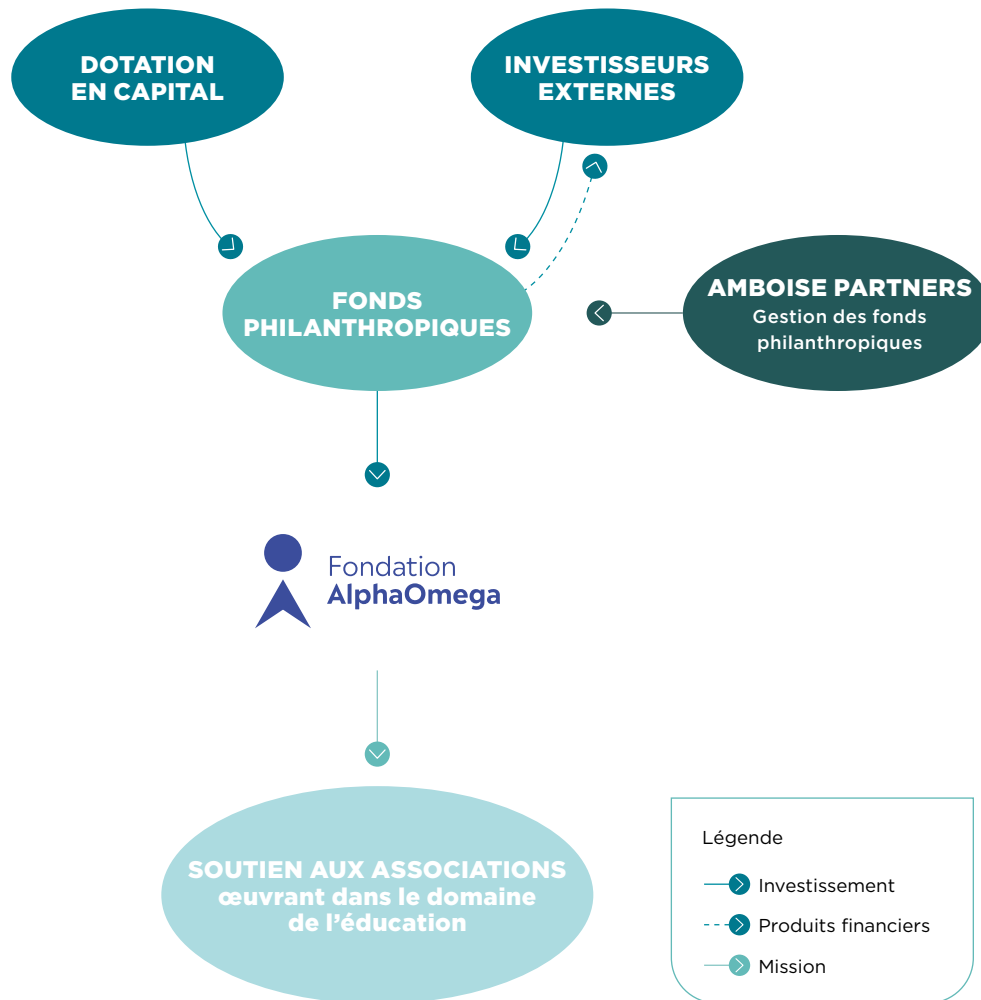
DOTATION EN CAPITAL

INVESTISSEURS EXTERNES

FONDS PHILANTHROPIQUES

AMBOISE PARTNERS
Gestion des fonds philanthropiques

Fondation
AlphaOmega

SOUTIEN AUX ASSOCIATIONS
œuvrant dans le domaine de l'éducation

Légende
Investissement
Produits financiers
Mission